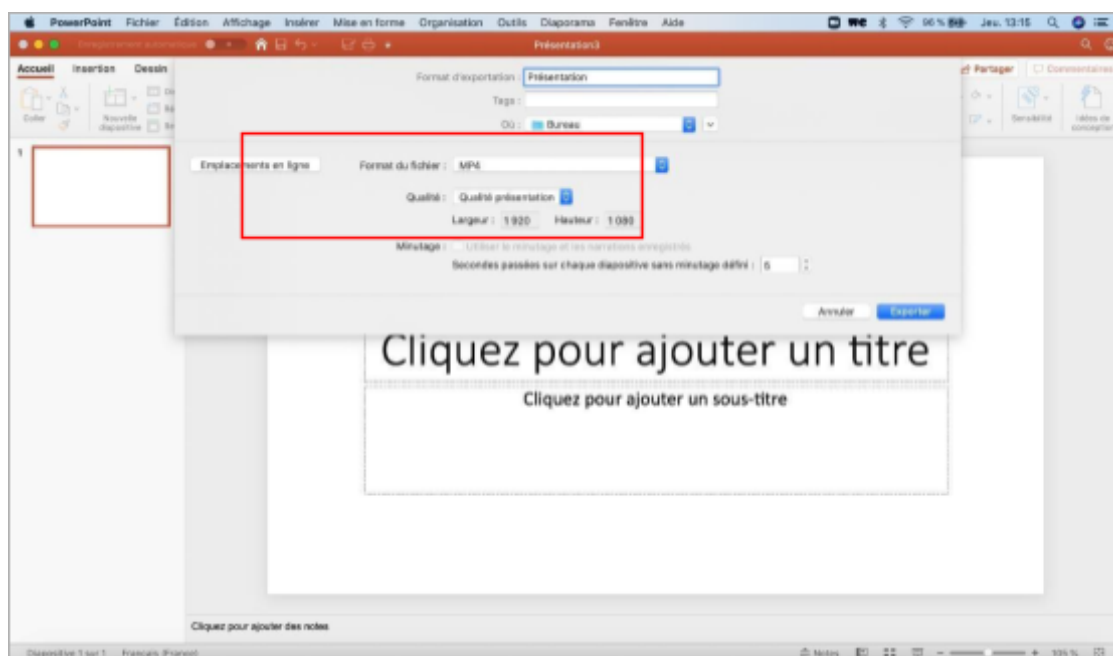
PowerPoint Fichier Édition Affichage Insérer Mise en forme Organisation Outils Diaporama Fenêtre Aide

96 % Jeu. 13:15

Enregistrement automatique

Présentation3

Accueil Insertion Dessin

Coller

Nouvelle diapositive

Partager Commentaires

Sensibilité Idées de conception

1

Format d'exportation : Présentation

Tags :

Où : Bureau

Emplacements en ligne

Format du fichier : MP4

Qualité : Qualité présentation

Largeur : 1920 Hauteur : 1080

Minutage : Utiliser le minutage et les narrations enregistrés

Secondes passées sur chaque diapositive sans minutage défini : 5

Annuler Exporter

Cliquez pour ajouter un titre

Cliquez pour ajouter un sous-titre

Cliquez pour ajouter des notes

Diapositive 1 sur 1 Français (France)

Notes

105 %